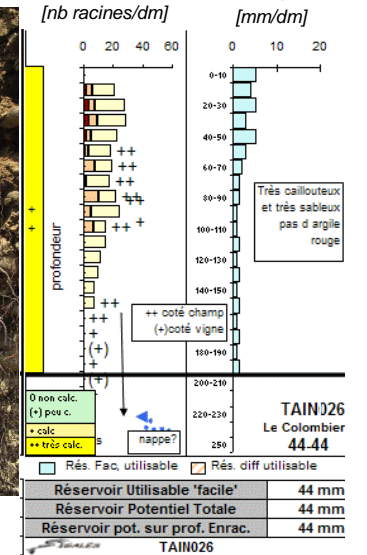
[nb racines/dm]

0 20 40 60

[mm/dm]

0 10 20

+
+

profondeur

++
++
++
++
++ +
++
++
+
+
(+)
(+)

0-10
20-30
40-50
60-70
80-90
100-110
120-130
140-150
160-170
180-190
200-210
220-230
250

Très caillouteux et très sableux pas d'argile rouge

++ coté champ
(+)coté vigne

0 non calc.
(+) peu c.
+ calc
++ très calc.

nappe?

TAIN026
Le Colombier
44-44

Rés. Fac. utilisable
Rés. diff utilisable

| | |
|---|---|
| Réservoir Utilisable 'facile' | 44 mm |
| Réservoir Potentiel Totale | 44 mm |
| Réservoir pot. sur prof. Enrac. | 44 mm |

TAIN026